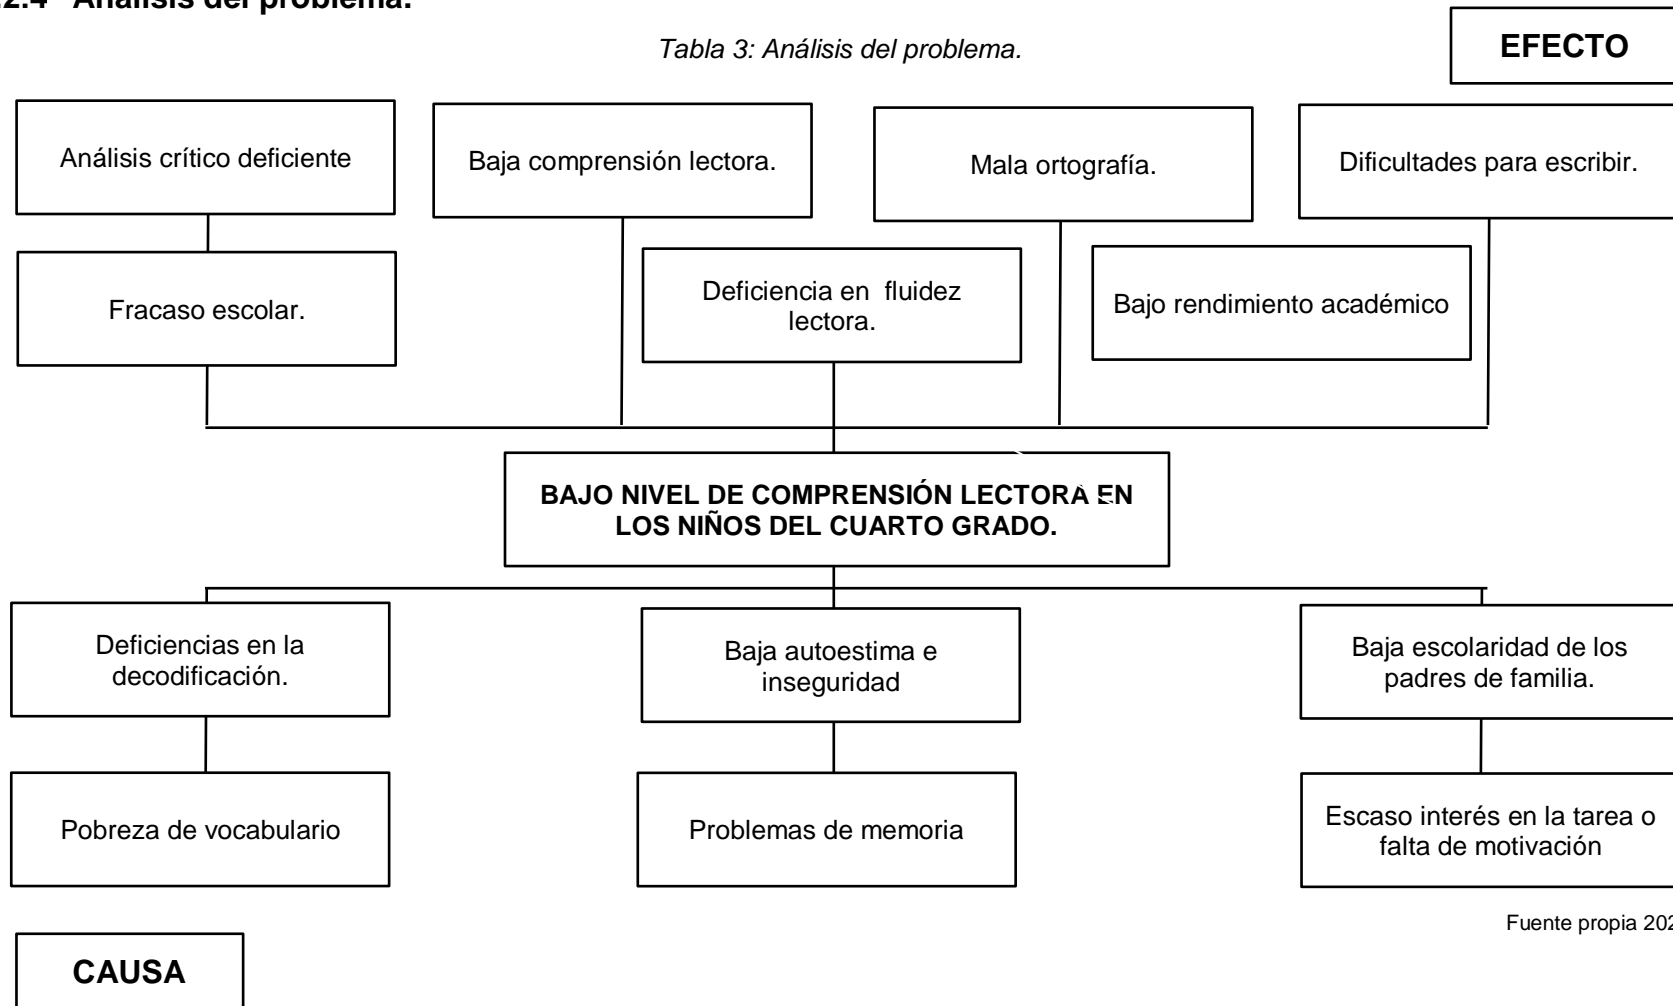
2.4 Análisis del problema.

Tabla 3: Análisis del problema.

EFECTO

Análisis crítico deficiente

Baja comprensión lectora.

Mala ortografía.

Dificultades para escribir.

Fracaso escolar.

Deficiencia en fluidez lectora.

Bajo rendimiento académico

BAJO NIVEL DE COMPRENSIÓN LECTORA EN LOS NIÑOS DEL CUARTO GRADO.

Deficiencias en la decodificación.

Baja autoestima e inseguridad

Baja escolaridad de los padres de familia.

Pobreza de vocabulario

Problemas de memoria

Escaso interés en la tarea o falta de motivación

Fuente propia 202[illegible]

CAUSA